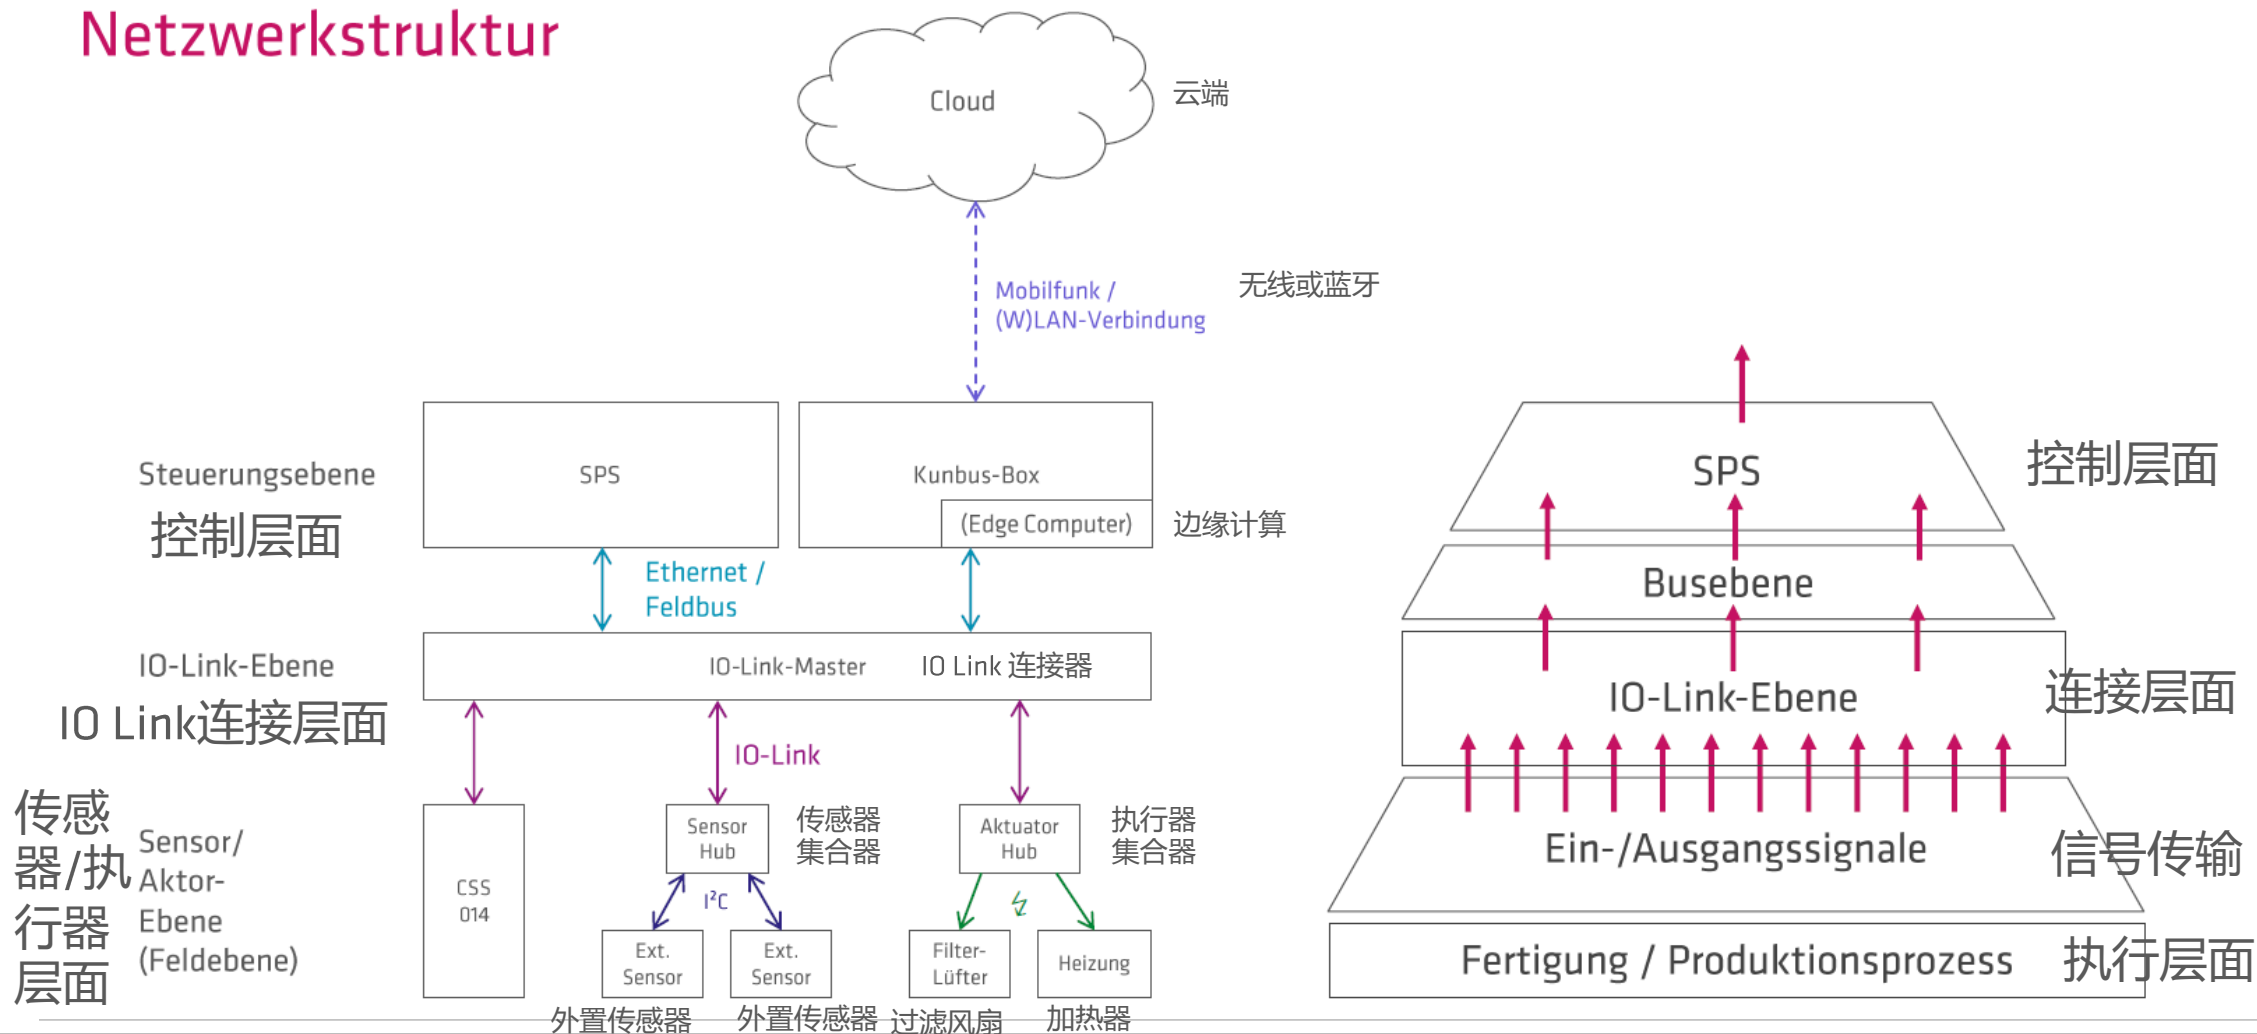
Netzwerkstruktur

Cloud
云端

Mobilfunk /
(W)LAN-Verbindung
无线或蓝牙

Steuerungsebene
控制层面

SPS

Kunbus-Box
(Edge Computer)
边缘计算

Ethernet /
Feldbus

IO-Link-Ebene
IO Link连接层面

IO-Link-Master
IO Link 连接器

IO-Link

传感器/执行器层面
Sensor/
Aktor-
Ebene
(Feldebene)

CSS
014

Sensor
Hub
传感器
集合器

Aktuator
Hub
执行器
集合器

I²C

Ext.
Sensor

Ext.
Sensor

Filter-
Lüfter

Heizung

外置传感器
外置传感器
过滤风扇
加热器

SPS
控制层面
Busebene
IO-Link-Ebene
连接层面
Ein-/Ausgangssignale
信号传输
Fertigung / Produktionsprozess
执行层面